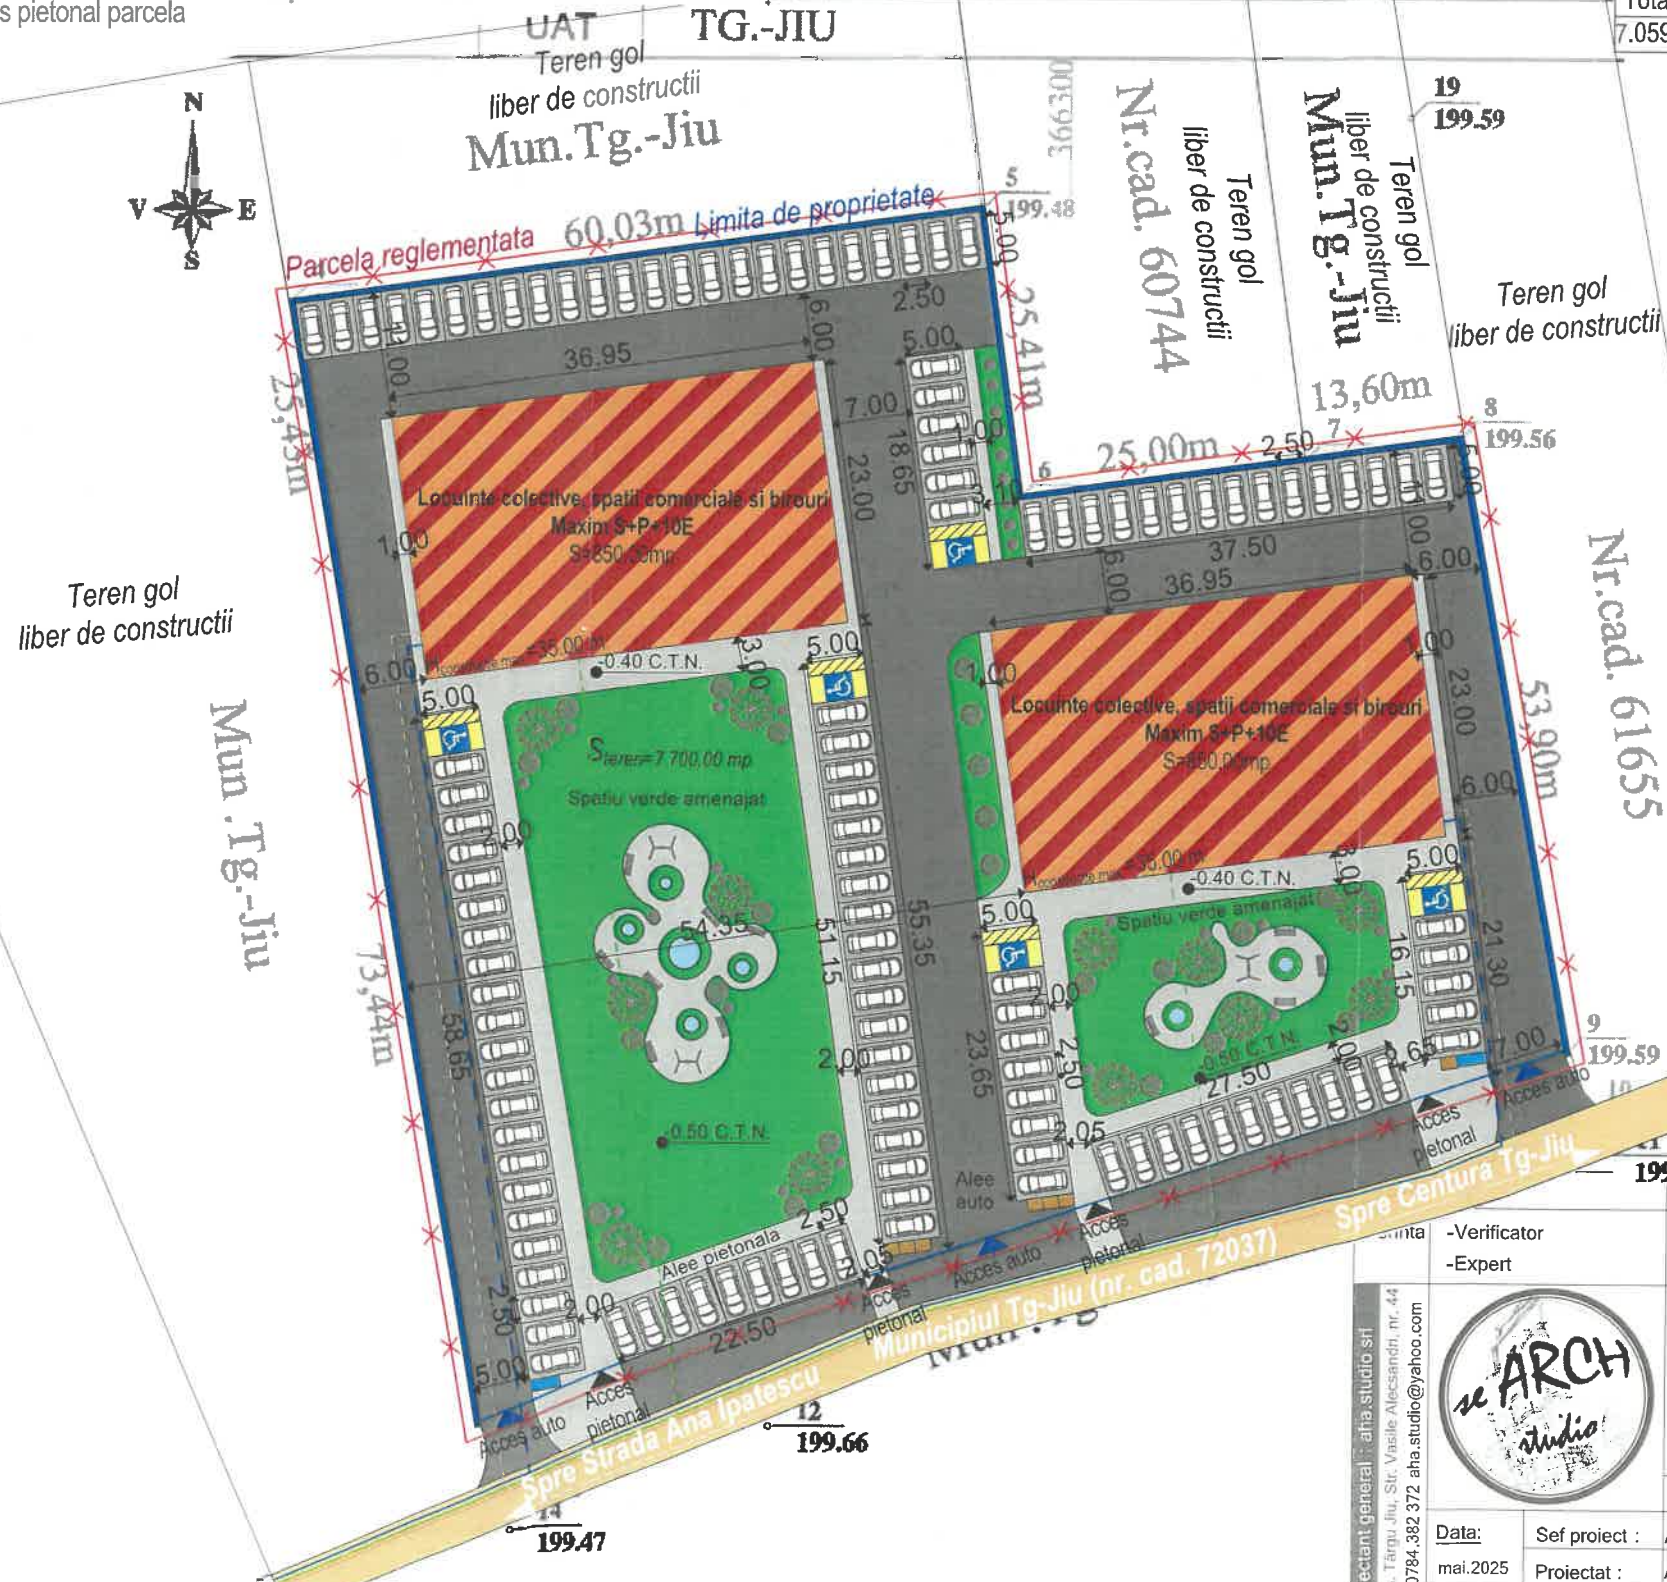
s pietonal parcela

UAT TG.-JIU

Tota
7.059

Teren gol
liber de constructii
Mun.Tg.-Jiu

N
V E
S

Parcela reglementata 60,03m Limita de proprietate

5
199.48

366300

Nr.cad. 60744

Teren gol
liber de constructii

Mun.Tg.-Jiu
liber de constructii
Teren gol

19
199.59

Teren gol
liber de constructii

13,60m

8
199.56

25,00m 2,50 7

6

25,41m

5.00
2.50
6.00
12.00
36.95
5.00
7.00
1.00
18.65
23.00
3.10

23,43m

Locuinte colective, spatii comerciale si birouri
Maxim S+P+10E
S=850,00mp

1.00

Teren gol
liber de constructii

6.00
5.00
-0.40 C.T.N.
3.00
5.00

Mun.Tg.-Jiu

$S_{teren}$=7 700,00 mp
Spatiu verde amenajat

2.00
54.95
51.15
55.35

73,44m

58.65

2.00

-0.50 C.T.N.

2.50
Alee pietonala
2.05
2.00
2.50
22.50
5.00

Acces auto
Acces pietonal
Acces pietonal
Acces auto
Acces pietonal

12
199.66

14
199.47

Spre Strada Ana Ipatescu
Municipiul Tg-Jiu (nr. cad. 72037)
Spre Centura Tg-Jiu

37.50
6.00
36.95
12.00
6.00
1.00
1.00
23.00

Nr.cad. 61655

53,90m

Locuinte colective, spatii comerciale si birouri
Maxim S+P+10E
S=850,00mp

6.00
5.00
-0.40 C.T.N.
3.00
Spatiu verde amenajat
5.00
16.15
21.30
2.00
2.50
-0.50 C.T.N.
27.50
2.00
3.65
7.00
23.65
2.05

Alee auto

Acces auto
Acces pietonal

9
199.59

199

-Verificator
-Expert

aha.studio srl
Târgu Jiu, Str. Vasile Alecsandri, nr. 44
0784.382 372 aha.studio@yahoo.com

aha ARCH studio

Data:
mai.2025
Sef proiect :
Proiectat :